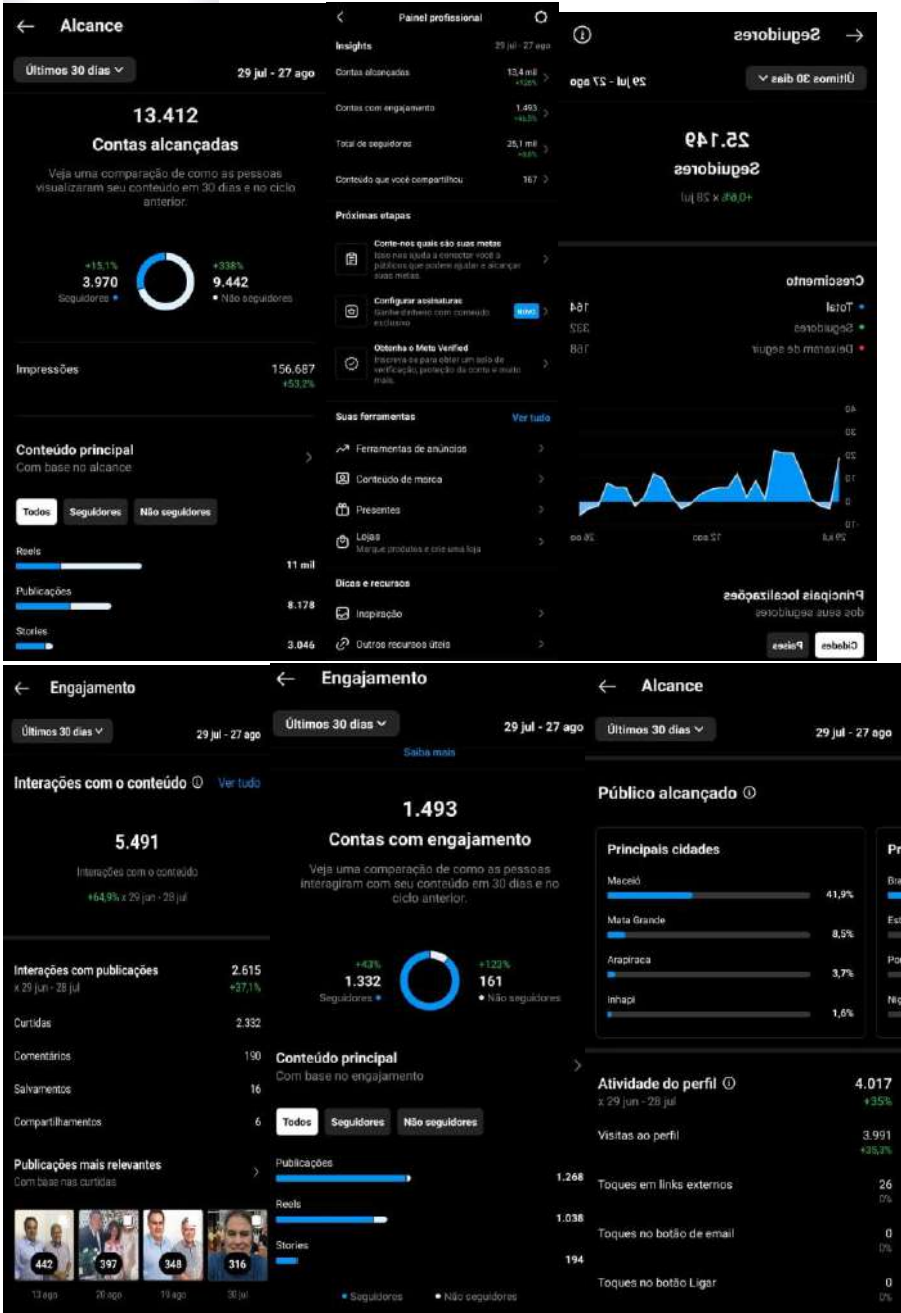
← Alcance

Últimos 30 dias ⌄ 29 jul - 27 ago

13.412
Contas alcançadas

Veja uma comparação de como as pessoas visualizaram seu conteúdo em 30 dias e no ciclo anterior.

+15,1%
3.970
Seguidores

+338%
9.442
Não seguidores

Impressões 156.687
+53,2%

Conteúdo principal
Com base no alcance

Todos Seguidores Não seguidores

Reels 11 mil

Publicações 8.178

Stories 3.046

Painel profissional

Insights 29 jul - 27 ago

Contas alcançadas 13,4 mil
+52%

Contas com engajamento 1.493
+46,5%

Total de seguidores 25,1 mil
+0,6%

Conteúdo que você compartilhou 167

Próximas etapas

Conte-nos quais são suas metas
Isso nos ajuda a conectar você a públicos que podem ajudar a alcançar suas metas.

Configurar assinaturas
Ganhe dinheiro com conteúdo exclusivo
Novo

Obtenha o Meta Verified
Inscreva-se para obter um selo de verificação, proteção da conta e muito mais.

Suas ferramentas Ver tudo

Ferramentas de anúncios

Conteúdo de marca

Presentes

Lojas
Marque produtos e crie uma loja

Dicas e recursos

Inspiração

Outros recursos úteis

Seguidores

Últimos 30 dias ⌄ 29 jul - 27 ago

25.149
Seguidores
+0,6% x 28 jul

Crescimento

Total 164
Seguidores 332
Deixaram de seguir 168

40
30
20
10
0
-10

29 jul 12 ago 26 ago

Principais localizações
dos seus seguidores

Cidades Países

← Engajamento

Últimos 30 dias ⌄ 29 jul - 27 ago

Interações com o conteúdo ⓘ Ver tudo

5.491
Interações com o conteúdo
+64,9% x 29 jun - 28 jul

Interações com publicações 2.615
x 29 jun - 28 jul +37,1%

Curtidas 2.332

Comentários 190

Salvamentos 16

Compartilhamentos 6

Publicações mais relevantes
Com base nas curtidas

442 397 348 316
13 ago 20 ago 19 ago 30 jul

← Engajamento

Últimos 30 dias ⌄ 29 jul - 27 ago

Saiba mais

1.493
Contas com engajamento

Veja uma comparação de como as pessoas interagiram com seu conteúdo em 30 dias e no ciclo anterior.

+43%
1.332
Seguidores

+123%
161
Não seguidores

Conteúdo principal
Com base no engajamento

Todos Seguidores Não seguidores

Publicações 1.268

Reels 1.038

Stories 194

Seguidores Não seguidores

← Alcance

Últimos 30 dias ⌄ 29 jul - 27 ago

Público alcançado ⓘ

Principais cidades

Maceió 41,9%

Mata Grande 8,5%

Arapiraca 3,7%

Inhapi 1,6%

Pr
Bra
Est
Por
Nig

Atividade do perfil ⓘ 4.017
x 29 jun - 28 jul +35%

Visitas ao perfil 3.991
+35,3%

Toques em links externos 26
0%

Toques no botão de email 0
0%

Toques no botão Ligar 0
0%